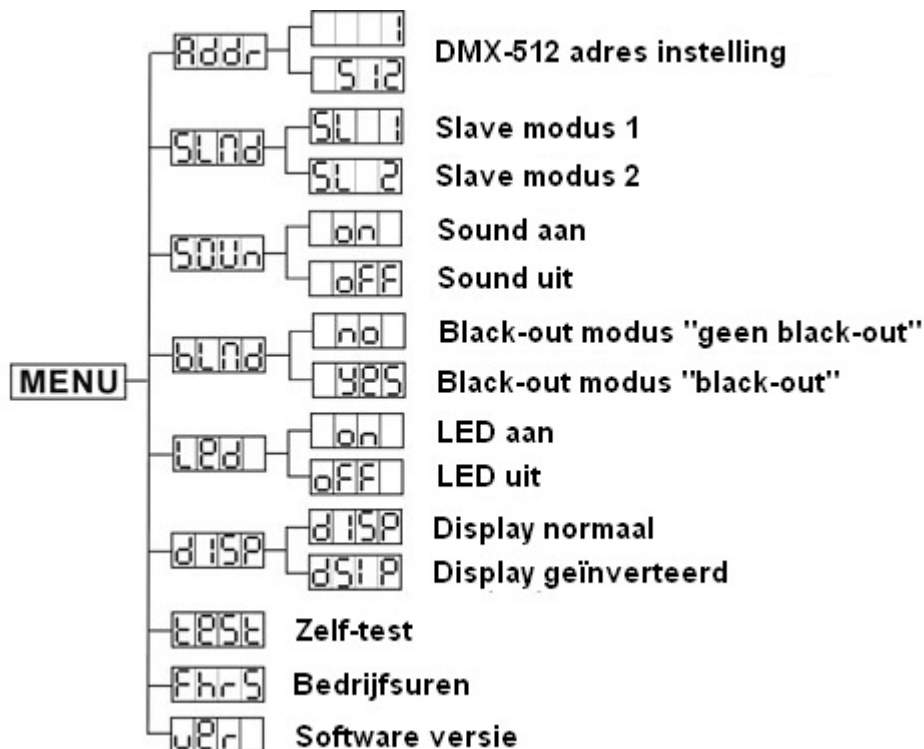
MENU

Addr
1
512
DMX-512 adres instelling

SLNd
SL 1
Slave modus 1
SL 2
Slave modus 2

SOUn
on
Sound aan
oFF
Sound uit

bLNd
no
Black-out modus "geen black-out"
YES
Black-out modus "black-out"

LEd
on
LED aan
oFF
LED uit

dISP
dISP
Display normaal
dSIP
Display geïnverteerd

tESt
Zelf-test

Fhrs
Bedrijfsuren

uEr
Software versie